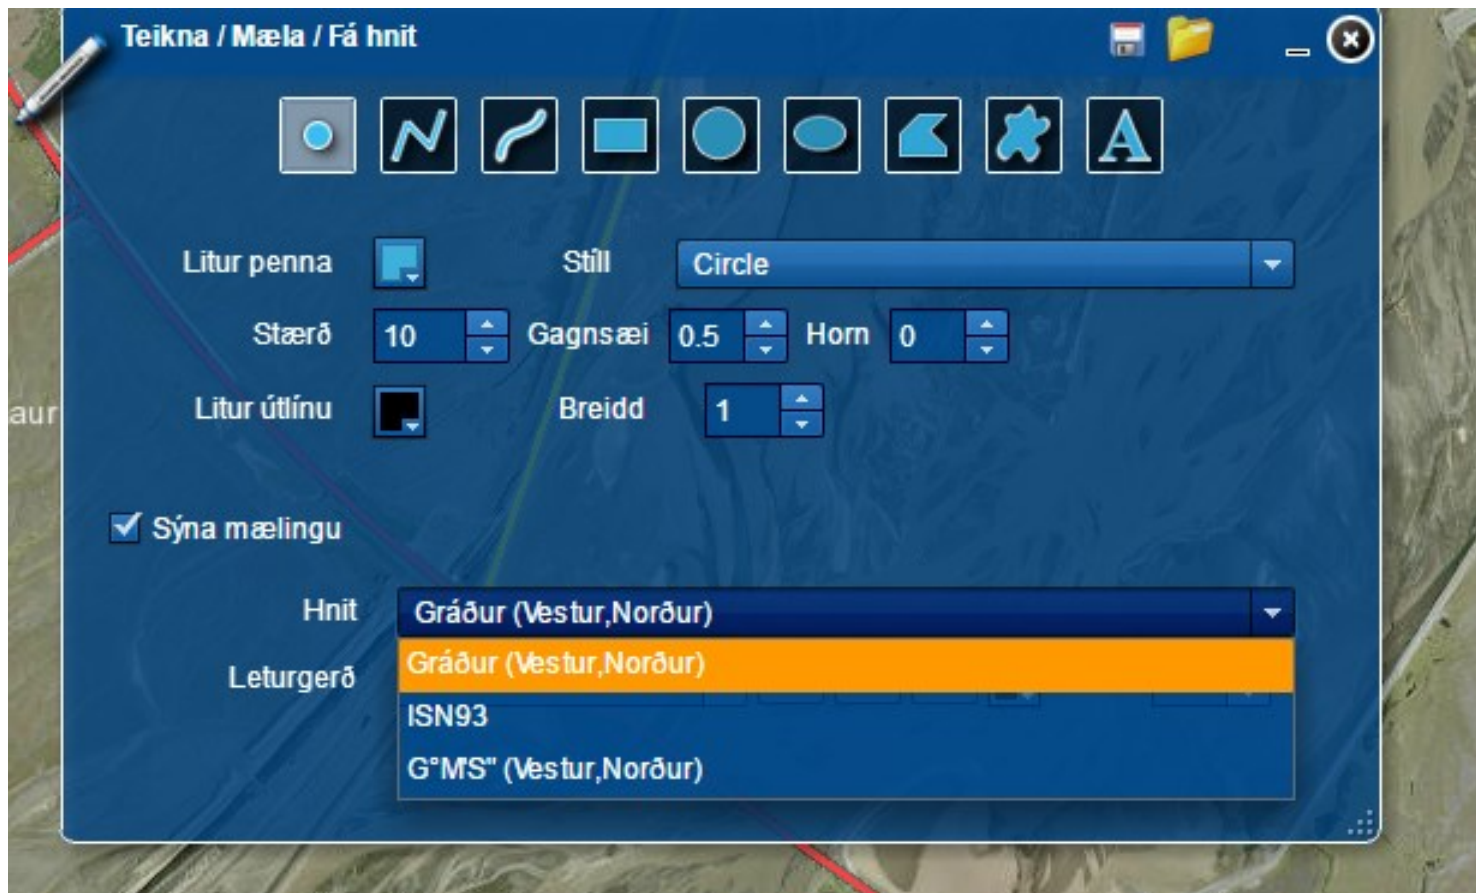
Teikna / Mæla / Fá hnit

A

Litur penna

Stíll Circle

Stærð 10 Gagnsæi 0.5 Horn 0

Litur útlínu

Breidd 1

aur

Sýna mælingu

Hnit Gráður (Vestur,Norður)

Leturgerð

Gráður (Vestur,Norður)

ISN93

G°M'S" (Vestur,Norður)